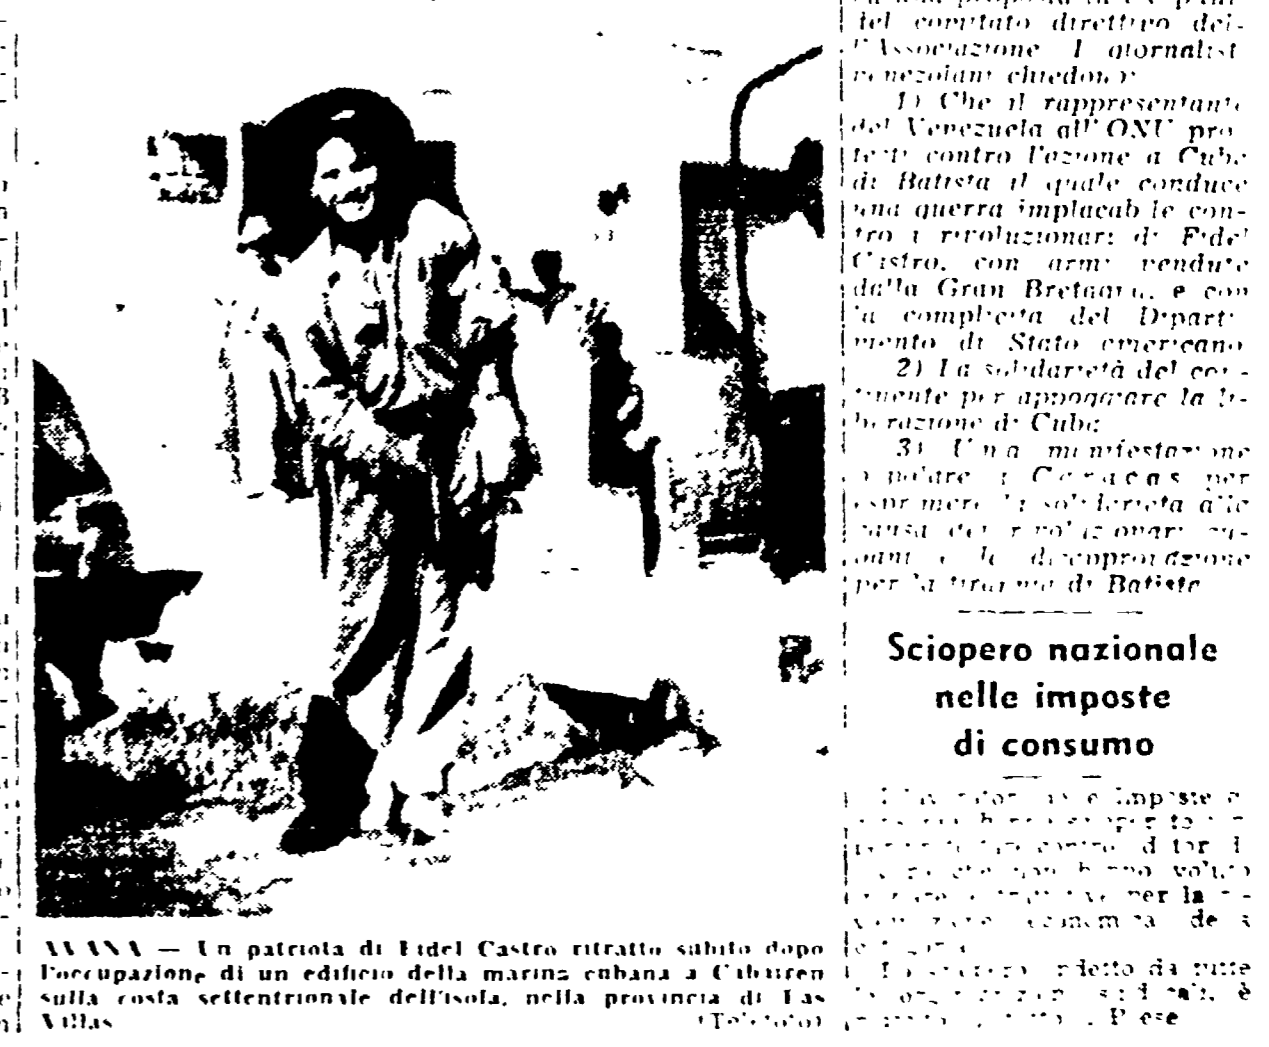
AVANA — Un patriota di Fidel Castro ritratto subito dopo l'occupazione di un edificio della marina cubana a Cabairen sulla costa settentrionale dell'isola, nella provincia di Las Villas (Telefoto)

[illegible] del comitato direttivo dell'Associazione Giornalisti venezolani chiedono:

1) Che il rappresentante del Venezuela all'ONU protesti contro l'azione a Cuba di Batista il quale conduce una guerra implacabile contro i rivoluzionari di Fidel Castro, con armi vendute dalla Gran Bretagna, e con la complicità del Dipartimento di Stato americano.

2) La solidarietà del continente per appoggiare la liberazione di Cuba;

3) Una manifestazione popolare a Caracas per esprimere la solidarietà alla causa dei rivoluzionari cubani e la disapprovazione per la tirannia di Batista.

Sciopero nazionale nelle imposte di consumo

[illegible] imposte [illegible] per la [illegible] de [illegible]

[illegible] indetto da tutte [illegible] è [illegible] Paese